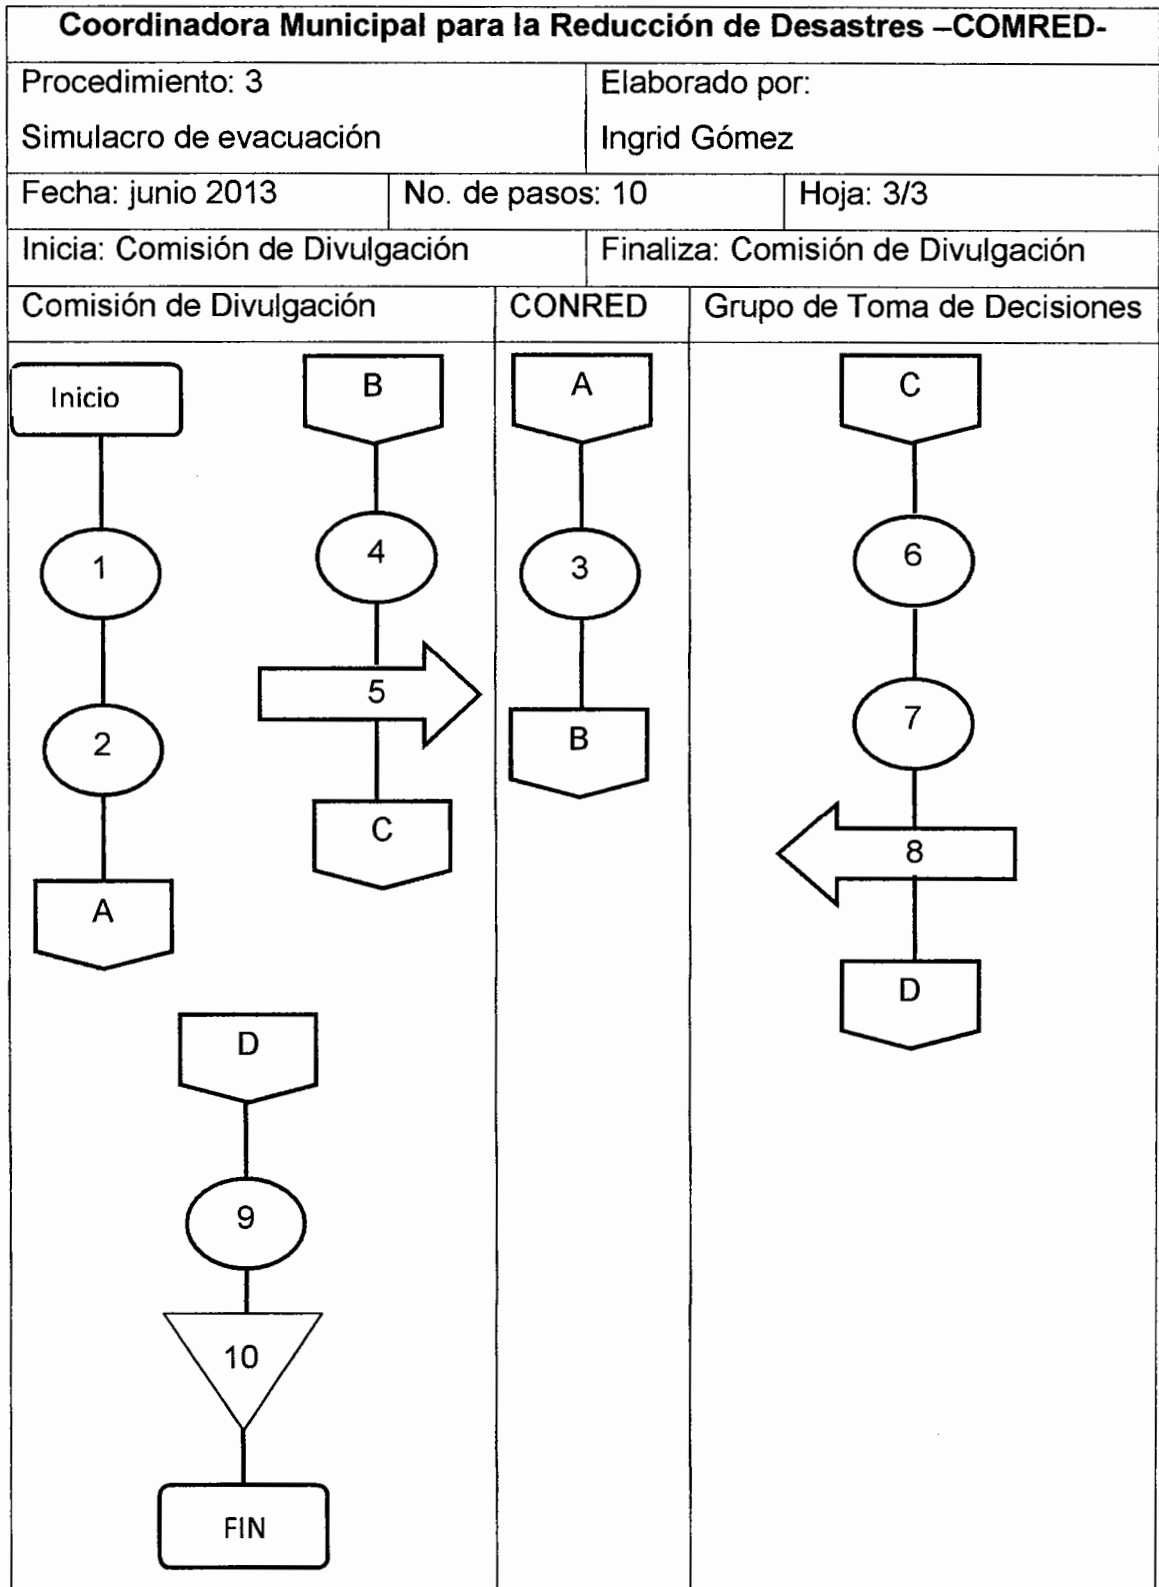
**Coordinadora Municipal para la Reducción de Desastres –COMRED-**

| Procedimiento: 3 Simulacro de evacuación | Elaborado por: Ingrid Gómez |
|---|---|

| Fecha: junio 2013 | No. de pasos: 10 | Hoja: 3/3 |
|---|---|---|

| Inicia: Comisión de Divulgación | Finaliza: Comisión de Divulgación |
|---|---|

| Comisión de Divulgación | CONRED | Grupo de Toma de Decisiones |
|---|---|---|

Inicio
1
2
A

B
4
5
C

A
3
B

C
6
7
8
D

D
9
10
FIN